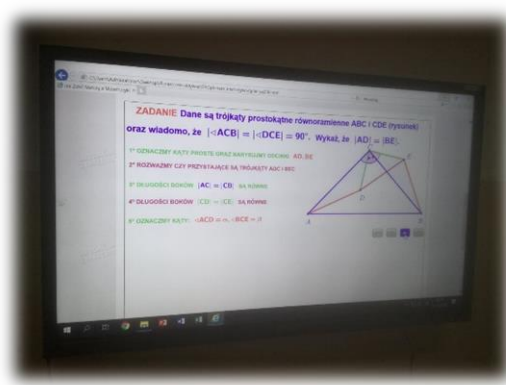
ZADANIE Dane są trójkąty prostokątne równoramienne ABC i CDE (rysunek) oraz wiadomo, że $|\angle ACB| = |\angle DCE| = 90°$. Wykaż, że $|AD| = |BE|$.

1° OZNACZMY KĄTY PROSTE ORAZ NARYSUJMY ODCINKI: AD, BE

2° ROZWAŻMY CZY PRZYSTAJĄCE SĄ TRÓJKĄTY ADC I BEC

3° DŁUGOŚCI BOKÓW $|AC| = |CB|$ SĄ RÓWNE

4° DŁUGOŚCI BOKÓW $|CD| = |CE|$ SĄ RÓWNE

5° OZNACZMY KĄTY: $\angle ACD = \alpha$, $\angle BCE = \beta$

C

E

D

A

B